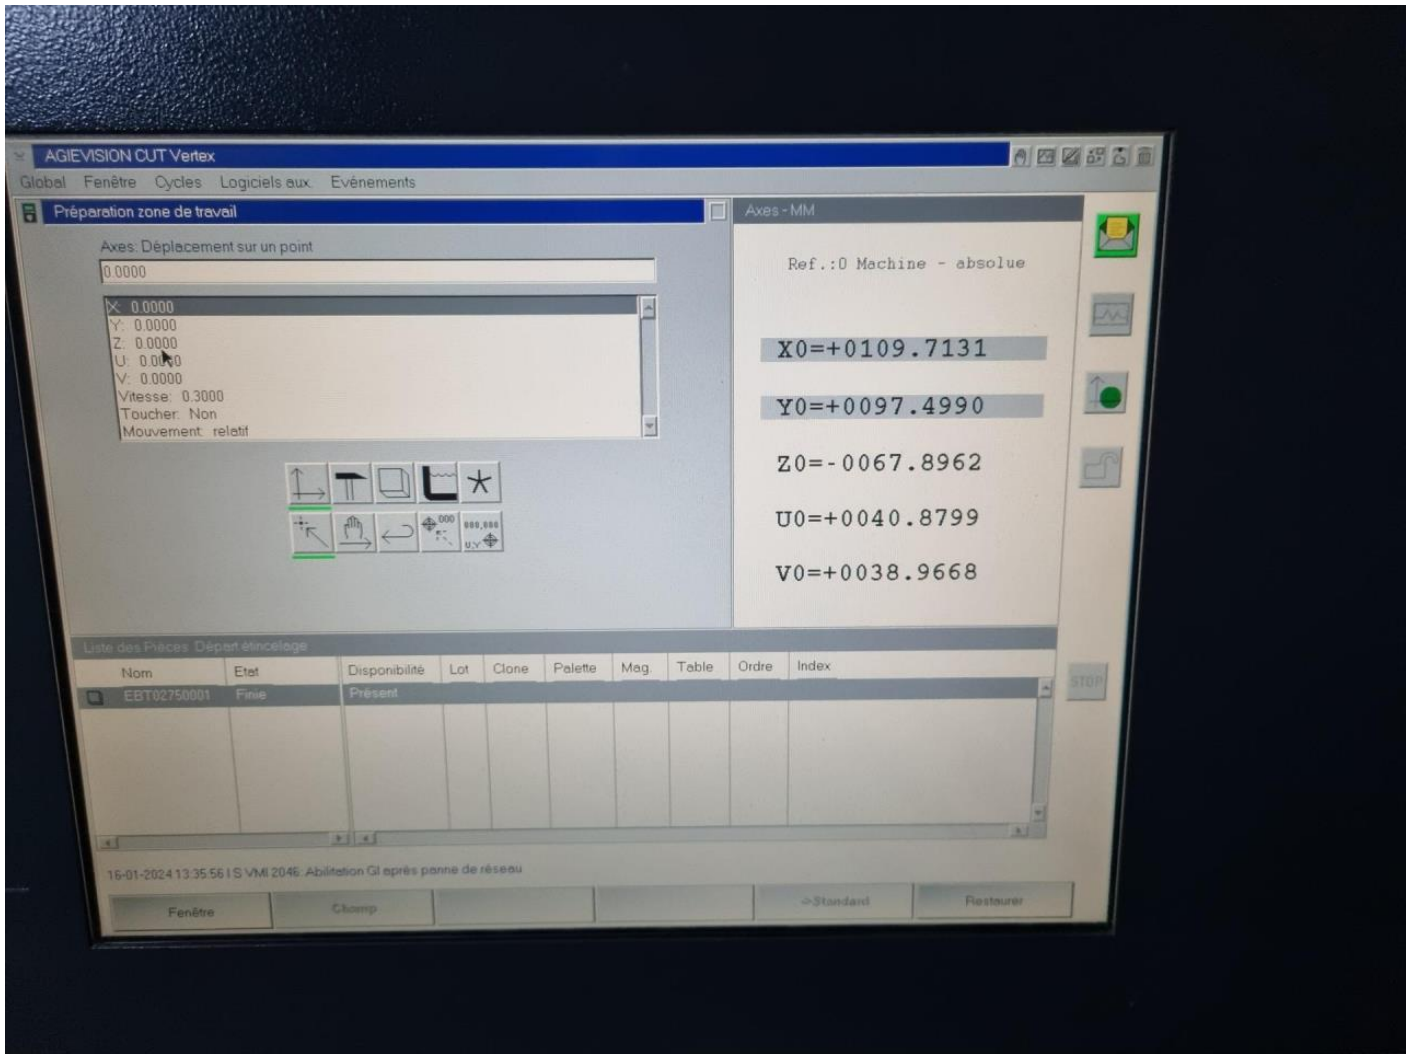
AGIEVISION CUT Vertex

Global Fenêtre Cycles Logiciels aux. Evénements

Préparation zone de travail

Axes: Déplacement sur un point

0.0000

X: 0.0000
Y: 0.0000
Z: 0.0000
U: 0.0000
V: 0.0000
Vitesse: 0.3000
Toucher: Non
Mouvement: relatif

000

000,000

U,Y

Axes - MM

Ref.:0 Machine - absolue

X0=+0109.7131

Y0=+0097.4990

Z0=-0067.8962

U0=+0040.8799

V0=+0038.9668

STOP

Liste des Pièces Départ étincelage

| Nom | Etat | Disponibilité | Lot | Clone | Palette | Mag. | Table | Ordre | Index |
|---|---|---|---|---|---|---|---|---|---|
| EBT02750001 | Finie | Présent | | | | | | | |

16-01-2024 13:35:56 I S VMI 2046: Abilitation GI après panne de réseau

Fenêtre Champ ->Standard Restaurer